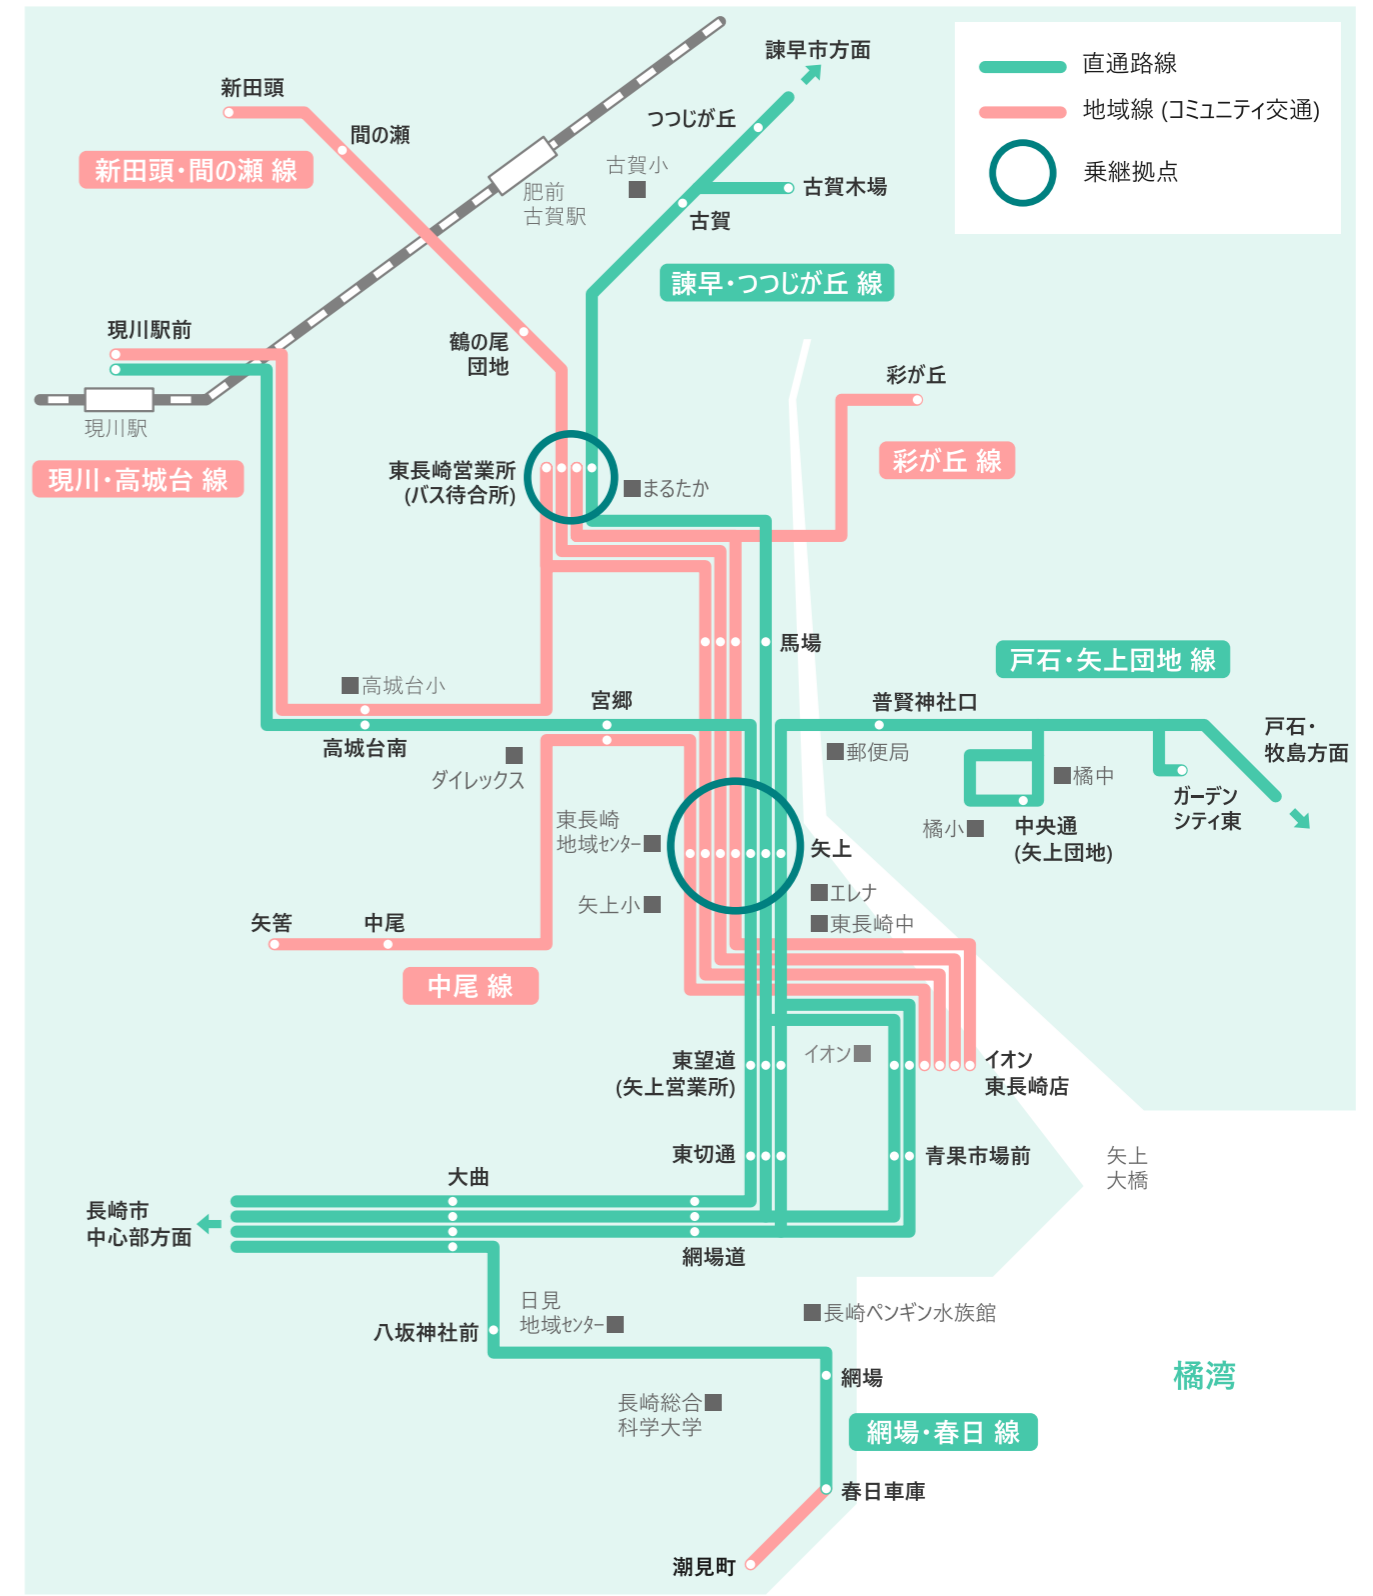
直通路線
地域線 (コミュニティ交通)
乗継拠点

諫早市方面
新田頭
間の瀬
新田頭・間の瀬 線
つつじが丘
古賀小
古賀木場
肥前古賀駅
古賀
諫早・つつじが丘 線
現川駅前
鶴の尾団地
現川駅
彩が丘
現川・高城台 線
彩が丘 線
東長崎営業所(バス待合所)
まるたか
馬場
戸石・矢上団地 線
高城台小
宮郷
普賢神社口
戸石・牧島方面
高城台南
郵便局
ダイレックス
橘中
ガーデンシティ東
東長崎地域センター
橘小
中央通(矢上団地)
矢上
エレナ
矢上小
東長崎中
矢筈
中尾
中尾 線
東望道(矢上営業所)
イオン
イオン東長崎店
東切通
青果市場前
矢上大橋
大曲
長崎市中心部方面
網場道
日見地域センター
長崎ペンギン水族館
八坂神社前
網場
橘湾
長崎総合科学大学
網場・春日 線
春日車庫
潮見町